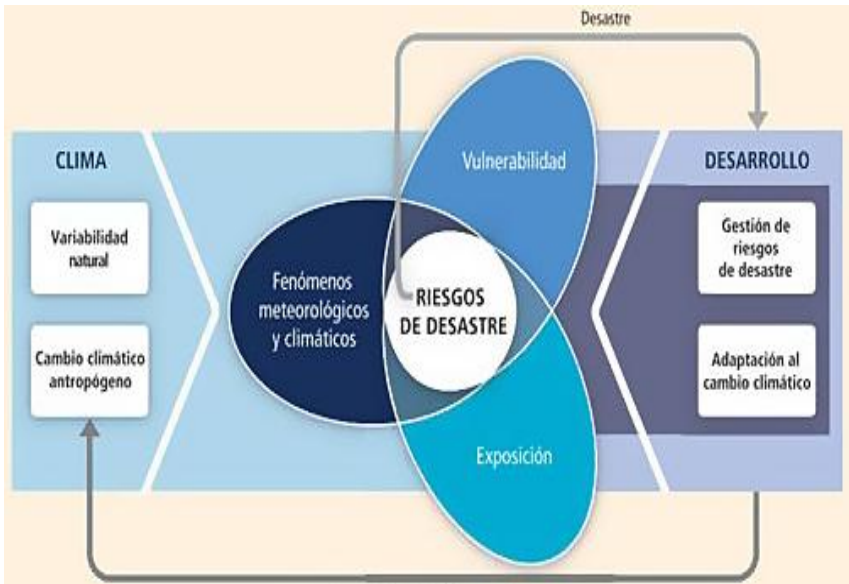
Desastre

CLIMA

Variabilidad natural

Cambio climático antropógeno

Vulnerabilidad

Fenómenos meteorológicos y climáticos

RIESGOS DE DESASTRE

Exposición

DESARROLLO

Gestión de riesgos de desastre

Adaptación al cambio climático